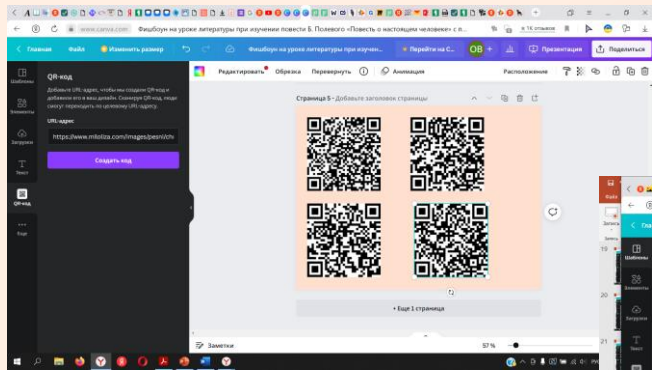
www.canva.com Фишбоун на уроке литературы при изучении повести Б. Полевого «Повесть о настоящем человеке» с п...

16 отзывов

Главная Файл Изменить размер Фишбоун на уроке литературы при изучен... Перейти на С... ОВ Презентация Поделиться

Шаблоны Элементы Загрузки Текст QR-код Еще

QR-код

Добавьте URL-адрес, чтобы мы создали QR-код и добавили его в ваш дизайн. Сканируя QR-код, люди смогут переходить по целевому URL-адресу.

URL-адрес

https://www.mlotiza.com/images/pesni/ch

Создать код

Редактировать Обрезка Перевернуть Анимация Расположение

Страница 5 - Добавьте заголовок страницы

+ Еще 1 страница

Заметки 57 %

Шаблоны Элементы Загрузки Текст

Гла

19 20 21